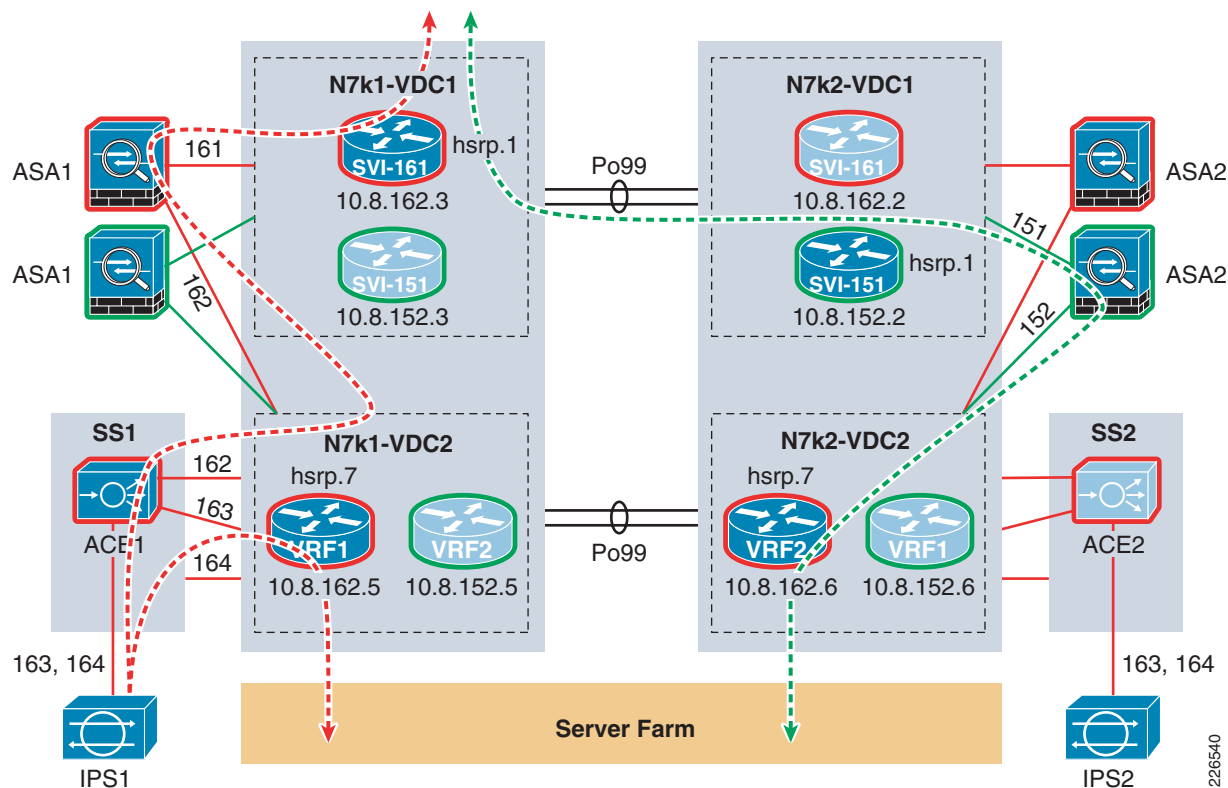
N7k1-VDC1

N7k2-VDC1

ASA1

161

SVI-161

hsrp.1

Po99

SVI-161

ASA2

10.8.162.3

10.8.162.2

151

ASA1

SVI-151

SVI-151

hsrp.1

ASA2

162

10.8.152.3

10.8.152.2

152

SS1

N7k1-VDC2

N7k2-VDC2

SS2

162

hsrp.7

hsrp.7

163

VRF1

VRF2

VRF2

VRF1

ACE1

Po99

ACE2

164

10.8.162.5

10.8.152.5

10.8.162.6

10.8.152.6

163, 164

163, 164

Server Farm

IPS1

IPS2

226540